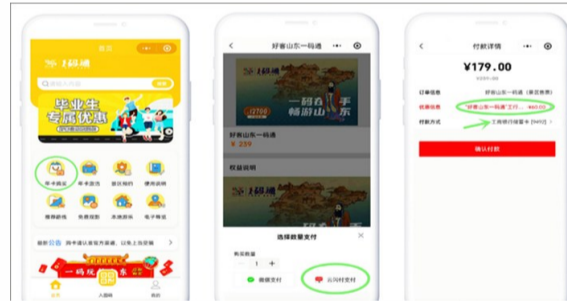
首页

一码通

毕业生 专属优惠

年卡购买 年卡激活 我的年卡 使用说明

推荐路线 免费领取 未使用的 电子年卡

一码玩 东

首页 入园码 我的

好客山东一码通

一码在手 畅游山东

好客山东一码通
¥ 239

权益说明

选择数量支付

购买数量
1 +

微信支付 云闪付支付

付款详情

¥179.00

订单信息 好客山东一码通

优惠信息 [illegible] -¥60.00

付款方式 工商银行储蓄卡 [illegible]

确认付款